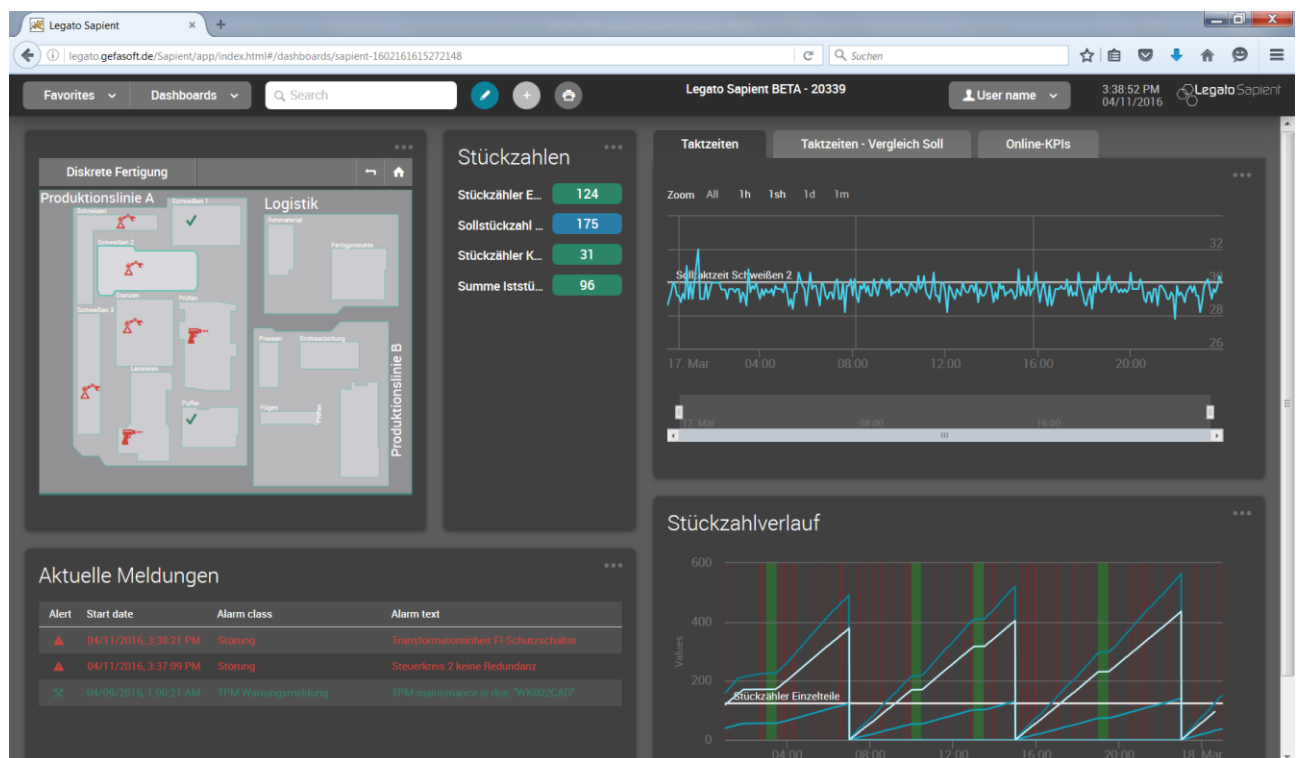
Legato Sapient ×
legato.gefasoft.de/Sapient/app/index.html#/dashboards/sapient-1602161615272148
Suchen

Favorites Dashboards Search
Legato Sapient BETA - 20339
User name
3:38:52 PM 04/11/2016
Legato Sapient

Diskrete Fertigung
Produktionslinie A
Logistik
Schweißen
Schweißen 1
Schweißen 2
Rohmaterial
Fertigprodukte
Stanzen
Prüfen
Schweißen 3
Pressen
Endbearbeitung
Lackieren
Puffer
Fügen
Produktionslinie B

Stückzahlen
| Stückzähler E... | 124 |
|---|---|
| Sollstückzahl ... | 175 |
| Stückzähler K... | 31 |
| Summe Iststü... | 96 |

Taktzeiten
Taktzeiten - Vergleich Soll
Online-KPIs
Zoom All 1h 1sh 1d 1m
Solltaktzeit Schweißen 2
32
30
28
26
17. Mar 04:00 08:00 12:00 16:00 20:00
17. Mar 08:00 16:00

Aktuelle Meldungen
| Alert | Start date | Alarm class | Alarm text |
|---|---|---|---|
| | 04/11/2016, 3:38:21 PM | Störung | Transformatoreinheit FI-Schutzschalter |
| | 04/11/2016, 3:37:09 PM | Störung | Steuerkreis 2 keine Redundanz |
| | 04/09/2016, 1:00:21 AM | TPM Wartungsmeldung | TPM maintenance is due: "WK002CA0" |

Stückzahlverlauf
600
400
200
0
Values
Stückzähler Einzelteile
04:00 08:00 12:00 16:00 20:00 18. Mar